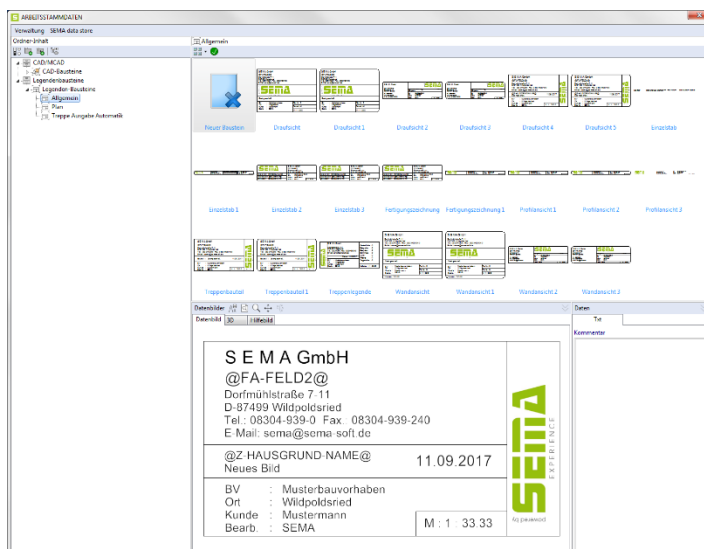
ARBEITSSTAMMDATEN

Verwaltung SEMA data store

Ordner-Inhalt

CAD/MCAD
CAD-Bausteine
Legendenbausteine
Legenden-Bausteine
Allgemein
Plan
Treppe Ausgabe Automatik

Allgemein

Neuer Baustein
Draufsicht
Draufsicht 1
Draufsicht 2
Draufsicht 3
Draufsicht 4
Draufsicht 5
Einzelstab

Einzelstab 1
Einzelstab 2
Einzelstab 3
Fertigungszeichnung
Fertigungszeichnung 1
Profilansicht 1
Profilansicht 2
Profilansicht 3

Treppenbauteil
Treppenbauteil 1
Treppenlegende
Wandansicht
Wandansicht 1
Wandansicht 2
Wandansicht 3

Dateibilder
Dateibild 3D Hilfebild

S E M A GmbH
@FA-FELD2@
Dorfmühlstraße 7-11
D-87499 Wildpoldsried
Tel.: 08304-939-0 Fax: 08304-939-240
E-Mail: sema@sema-soft.de

@Z-HAUSGRUND-NAME@
Neues Bild
11.09.2017

| BV | : | Musterbauvorhaben |
|---|---|---|
| Ort | : | Wildpoldsried |
| Kunde | : | Mustermann |
| Bearb. | : | SEMA |

M : 1 : 33.33

SEMA
EXPERIENCE

Daten
Text
Kommentar